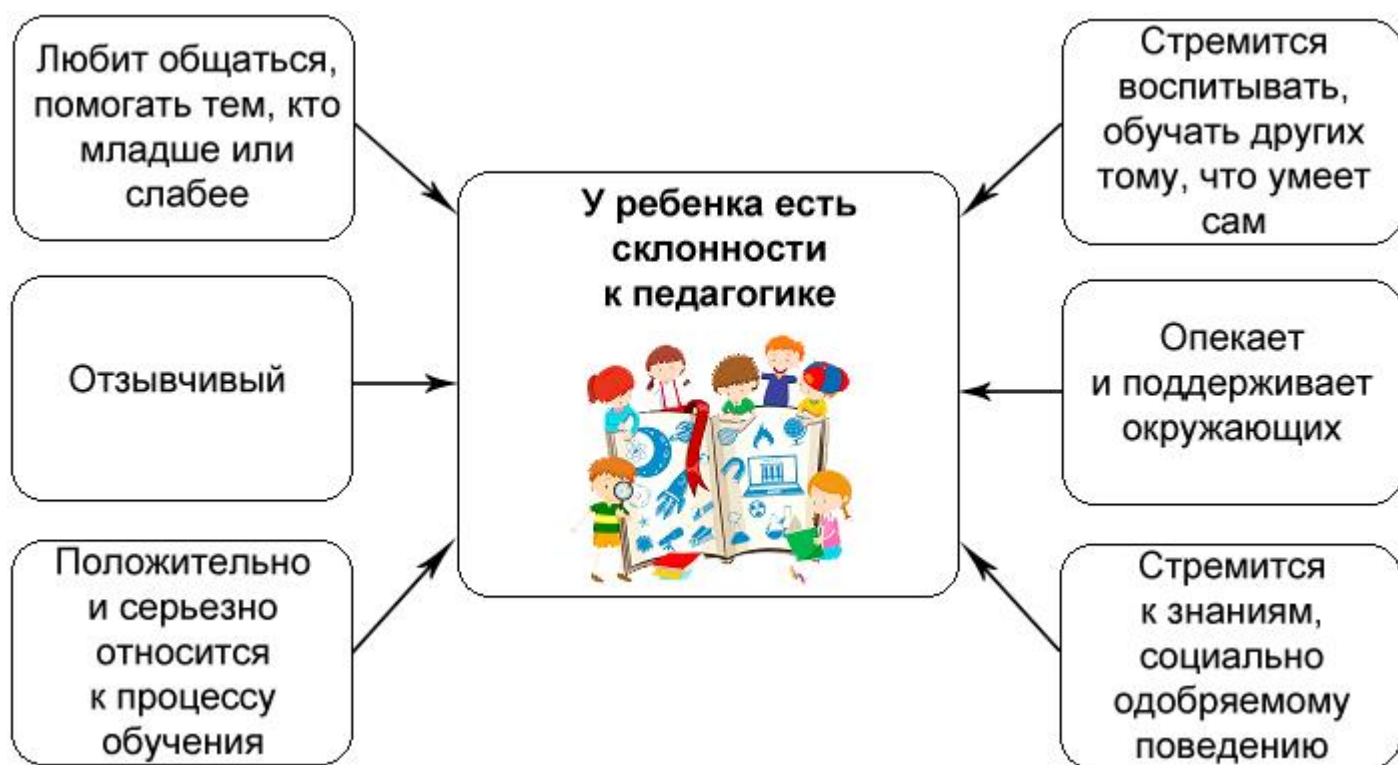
Любит общаться, помогать тем, кто младше или слабее

Отзывчивый

Положительно и серьезно относится к процессу обучения

У ребенка есть склонности к педагогике

Стремится воспитывать, обучать других тому, что умеет сам

Опекает и поддерживает окружающих

Стремится к знаниям, социально одобряемому поведению